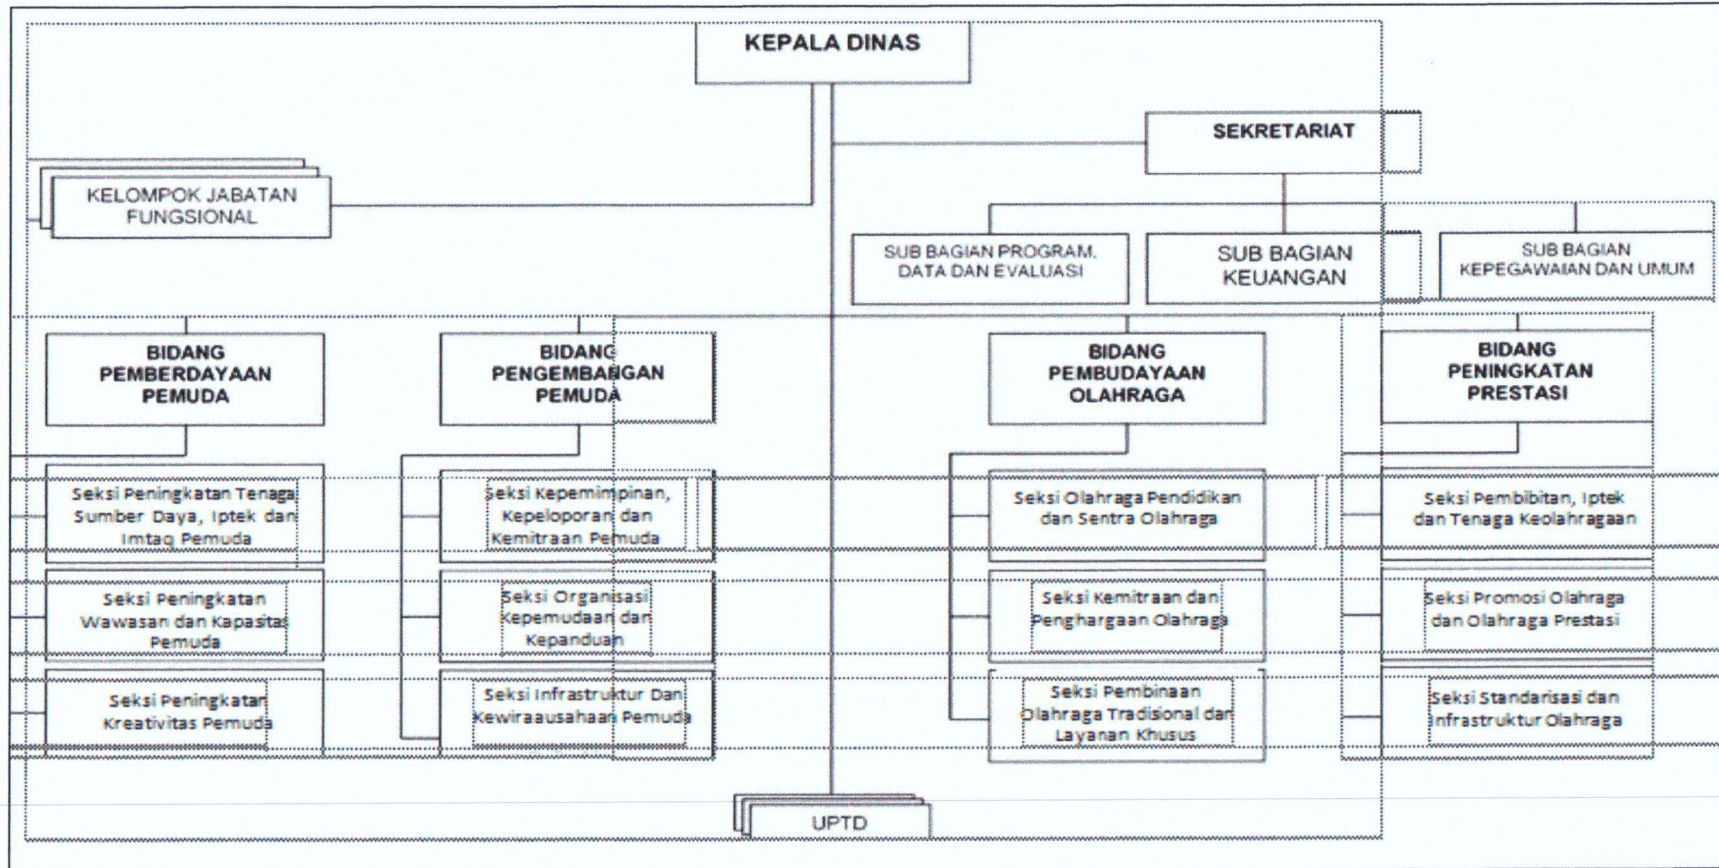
KEPALA DINAS

SEKRETARIAT

KELOMPOK JABATAN FUNGSIONAL

SUB BAGIAN PROGRAM, DATA DAN EVALUASI

SUB BAGIAN KEUANGAN

SUB BAGIAN KEPEGAWAIAN DAN UMUM

BIDANG PEMBERDAYAAN PEMUDA

BIDANG PENGEMBANGAN PEMUDA

BIDANG PEMBUDAYAAN OLAHRAGA

BIDANG PENINGKATAN PRESTASI

Seksi Peningkatan Tenaga Sumber Daya, Iptek dan Imtaq Pemuda

Seksi Peningkatan Wawasan dan Kapasitas Pemuda

Seksi Peningkatan Kreativitas Pemuda

Seksi Kepemimpinan, Kepeloporan dan Kemitraan Pemuda

Seksi Organisasi Kepemudaan dan Kepanduan

Seksi Infrastruktur Dan Kewiraausahaan Pemuda

Seksi Olahraga Pendidikan dan Sentra Olahraga

Seksi Kemitraan dan Penghargaan Olahraga

Seksi Pembinaan Olahraga Tradisional dan Layanan Khusus

Seksi Pembibitan, Iptek dan Tenaga Keolahragaan

Seksi Promosi Olahraga dan Olahraga Prestasi

Seksi Standarisasi dan Infrastruktur Olahraga

UPTD